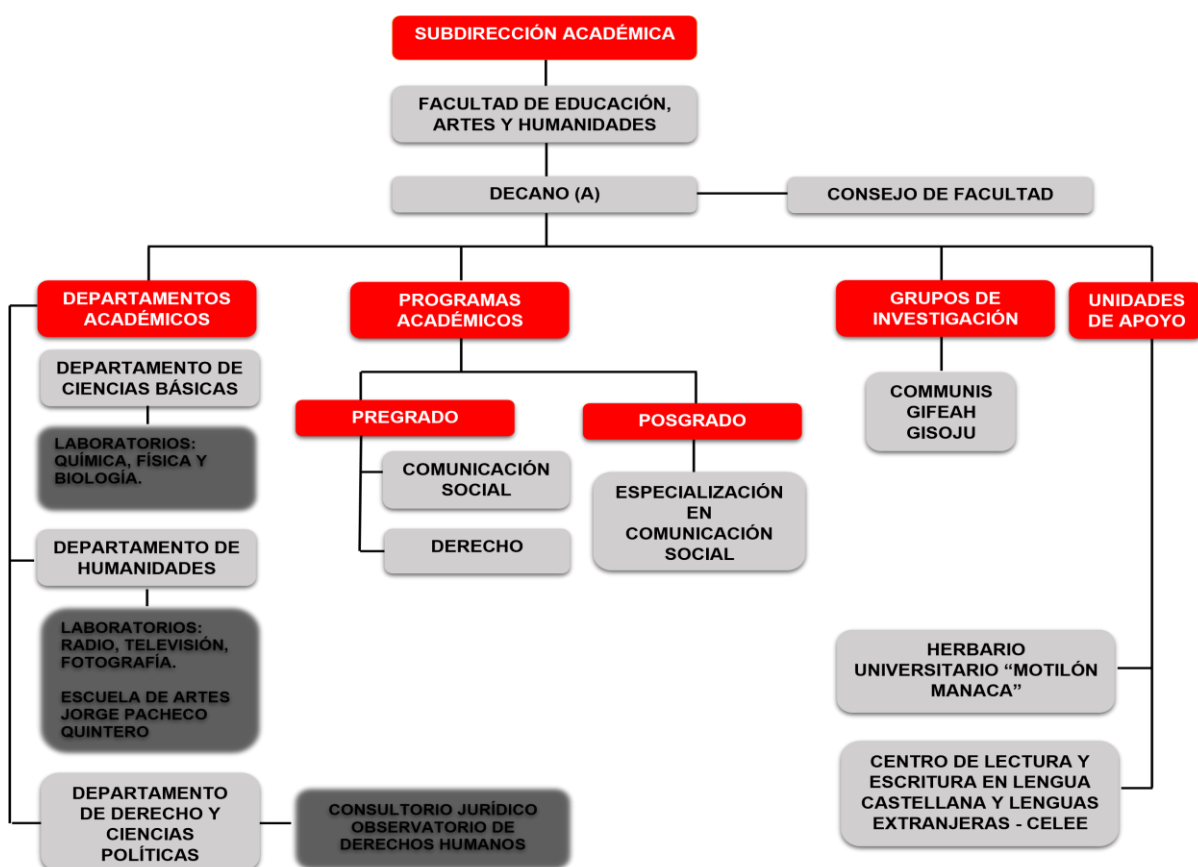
SUBDIRECCIÓN ACADÉMICA

FACULTAD DE EDUCACIÓN, ARTES Y HUMANIDADES

DECANO (A)

CONSEJO DE FACULTAD

DEPARTAMENTOS ACADÉMICOS

DEPARTAMENTO DE CIENCIAS BÁSICAS

LABORATORIOS: QUÍMICA, FÍSICA Y BIOLOGÍA.

DEPARTAMENTO DE HUMANIDADES

LABORATORIOS: RADIO, TELEVISIÓN, FOTOGRAFÍA.

ESCUELA DE ARTES JORGE PACHECO QUINTERO

DEPARTAMENTO DE DERECHO Y CIENCIAS POLÍTICAS

CONSULTORIO JURÍDICO OBSERVATORIO DE DERECHOS HUMANOS

PROGRAMAS ACADÉMICOS

PREGRADO

COMUNICACIÓN SOCIAL

DERECHO

POSGRADO

ESPECIALIZACIÓN EN COMUNICACIÓN SOCIAL

GRUPOS DE INVESTIGACIÓN

COMMUNIS
GIFEAH
GISOJU

UNIDADES DE APOYO

HERBARIO UNIVERSITARIO "MOTILÓN MANACA"

CENTRO DE LECTURA Y ESCRITURA EN LENGUA CASTELLANA Y LENGUAS EXTRANJERAS - CELEE